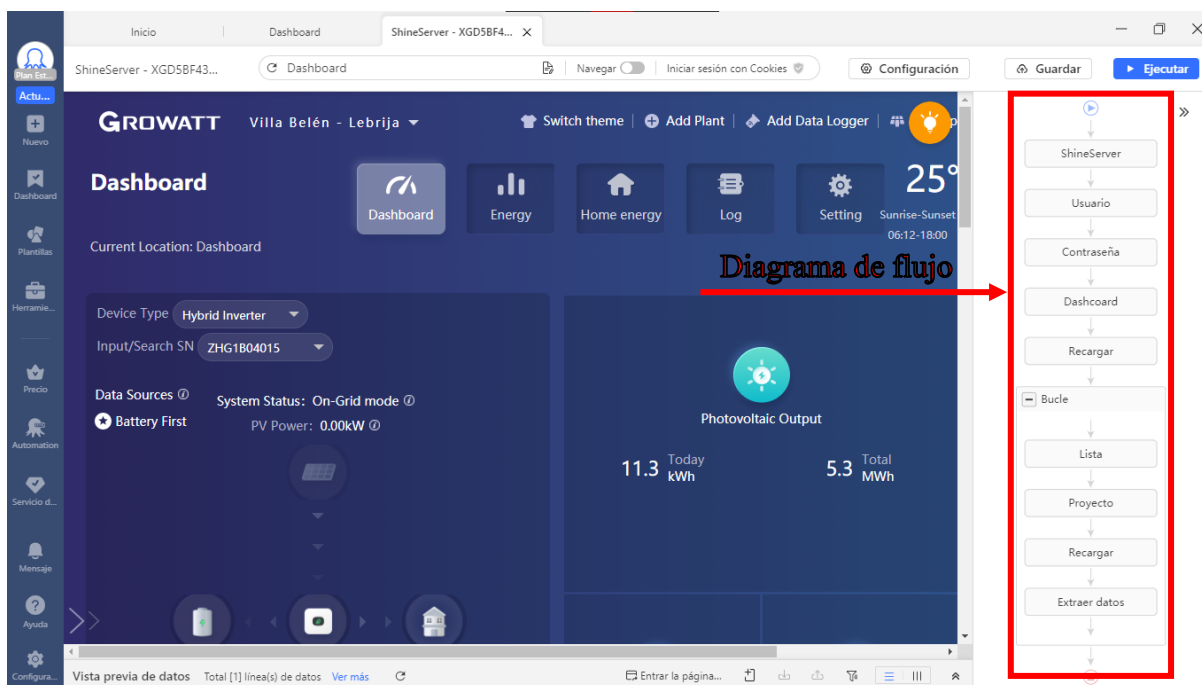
Plan Est...
Actu...
Nuevo
Dashboard
Plantillas
Herramie...
Precio
Automation
Servicio d...
Mensaje
Ayuda
Configura...

Inicio
Dashboard
ShineServer - XGD5BF4...

ShineServer - XGD5BF43...
Dashboard
Navegar
Iniciar sesión con Cookies
Configuración
Guardar
Ejecutar

GROWATT
Villa Belén - Lebrija
Switch theme
Add Plant
Add Data Logger

Dashboard
Dashboard
Energy
Home energy
Log
Setting
25°
Sunrise-Sunset
06:12-18:00

Current Location: Dashboard

Diagrama de flujo

Device Type
Hybrid Inverter
Input/Search SN
ZHG1B04015

Data Sources
Battery First
System Status: On-Grid mode
PV Power: 0.00kW

Photovoltaic Output
11.3 Today kWh
5.3 Total MWh

ShineServer
Usuario
Contraseña
Dashcoard
Recargar
Bucle
Lista
Proyecto
Recargar
Extraer datos

Vista previa de datos
Total [1] línea(s) de datos
Ver más
Entrar la página...